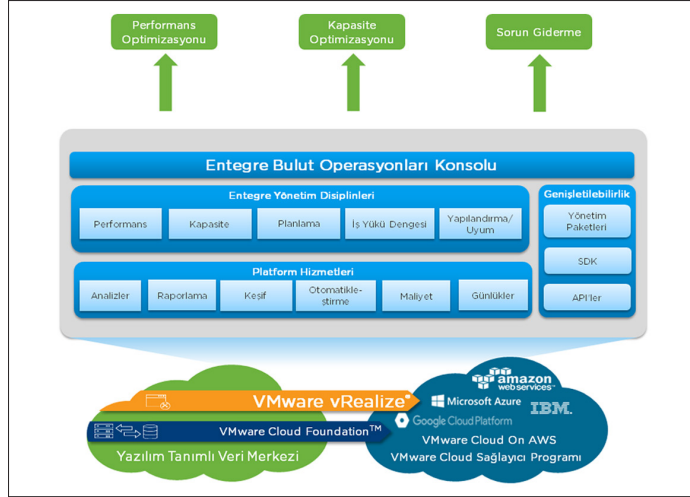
Performans Optimizasyonu

Kapasite Optimizasyonu

Sorun Giderme

Entegre Bulut Operasyonları Konsolu

Entegre Yönetim Disiplinleri

| Performans | Kapasite | Planlama | İş Yükü Dengesi | Yapılandırma/ Uyum |
|---|---|---|---|---|

Platform Hizmetleri

| Analizler | Raporlama | Keşif | Otomatikleştirme | Maliyet | Günlükler |
|---|---|---|---|---|---|

Genişletilebilirlik

Yönetim Paketleri

SDK

API'ler

VMware vRealize®

VMware Cloud Foundation™

Yazılım Tanımlı Veri Merkezi

amazon web services

Microsoft Azure

IBM.

Google Cloud Platform

VMware Cloud On AWS

VMware Cloud Sağlayıcı Programı